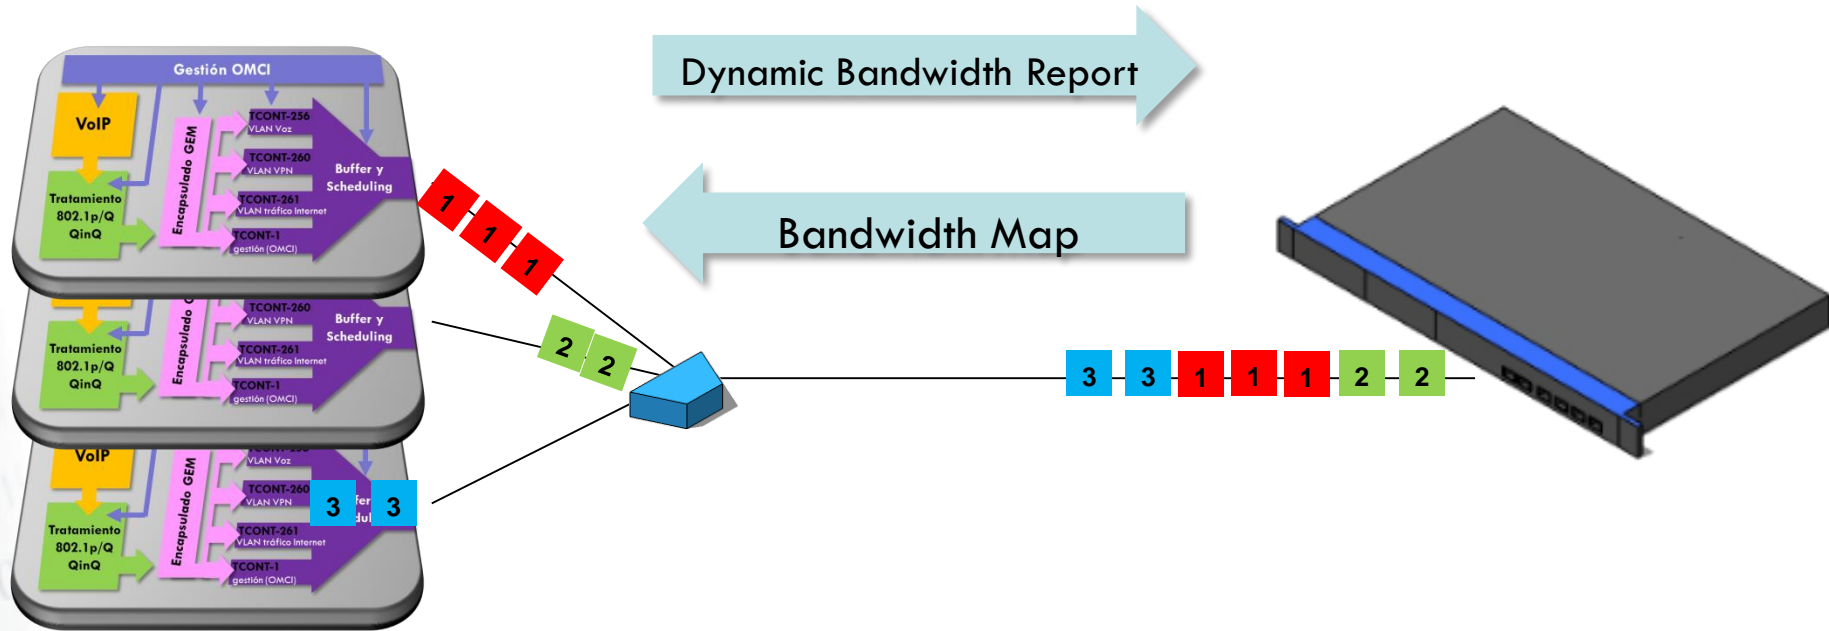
Gestión OMCI

VoIP

Tratamiento 802.1p/Q QinQ

Encapsulado GEM

TCONT-256
VLAN Voz

TCONT-260
VLAN VPN

TCONT-261
VLAN tráfico Internet

TCONT-1
gestión (OMCI)

Buffer y Scheduling

Tratamiento 802.1p/Q QinQ

Encapsulado G

TCONT-260
VLAN VPN

TCONT-261
VLAN tráfico Internet

TCONT-1
gestión (OMCI)

Buffer y Scheduling

VoIP

Tratamiento 802.1p/Q QinQ

Encapsulado GEM

VLAN Voz

TCONT-260
VLAN VPN

TCONT-261
VLAN tráfico Internet

TCONT-1
gestión (OMCI)

fer dul

3 3

1 1 1

2 2

Dynamic Bandwidth Report

Bandwidth Map

3 3 1 1 1 2 2